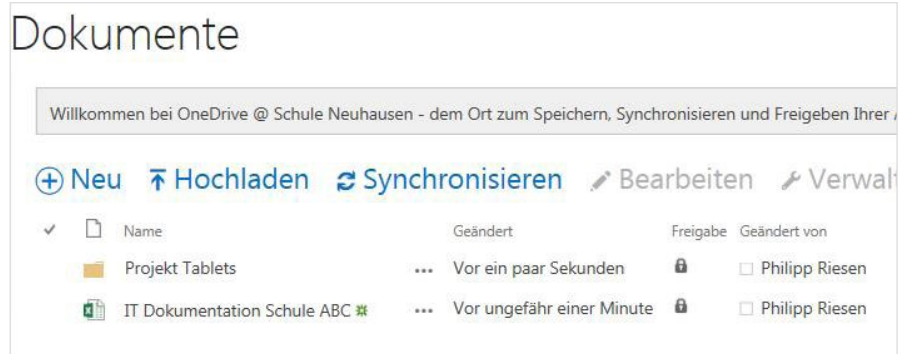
Dokumente

Willkommen bei OneDrive @ Schule Neuhausen - dem Ort zum Speichern, Synchronisieren und Freigeben Ihrer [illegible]

Neu Hochladen Synchronisieren Bearbeiten Verwal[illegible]

| | Name | | Geändert | Freigabe | Geändert von |
|---|---|---|---|---|---|
| | Projekt Tablets | ... | Vor ein paar Sekunden | | Philipp Riesen |
| | IT Dokumentation Schule ABC | ... | Vor ungefähr einer Minute | | Philipp Riesen |